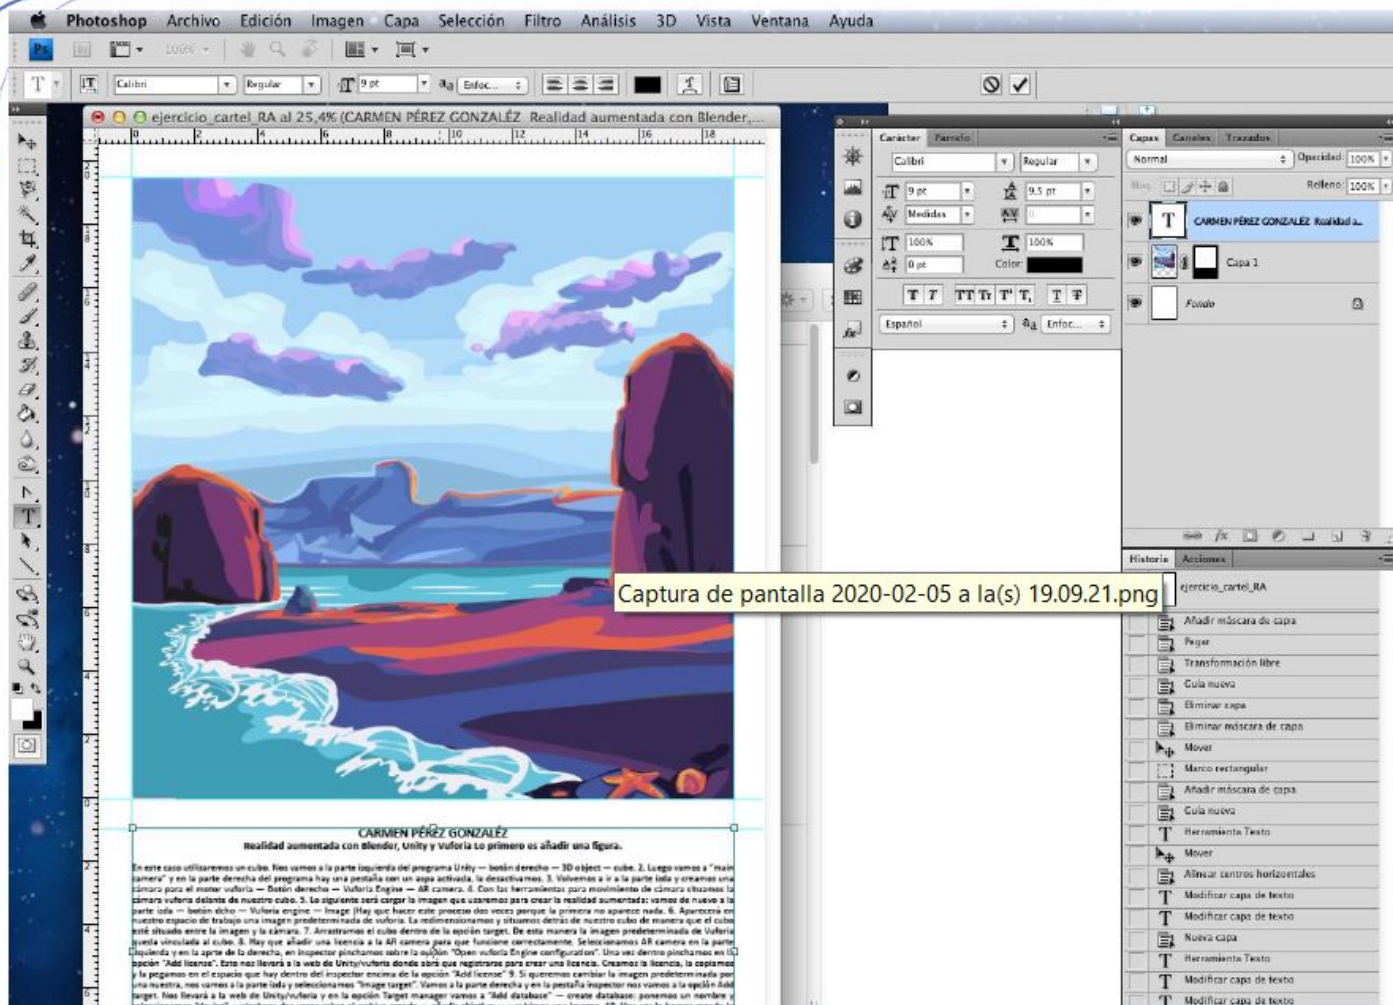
Photoshop Archivo Edición Imagen Capa Selección Filtro Análisis 3D Vista Ventana Ayuda

100%

Calibri Regular 9 pt Enfoc...

ejercicio_cartel_RA al 25,4% (CARMEN PÉREZ GONZALÉZ Realidad aumentada con Blender,...

Carácter Párrafo
Calibri Regular
9 pt 9,5 pt
Medidas 0
100% 100%
0 pt Color:
T T TT Tr T' T, T T
Español Enfoc...

Capas Canales Trazados
Normal Opacidad: 100%
Bloq.: Relleno: 100%
CARMEN PÉREZ GONZALÉZ Realidad a...
Capa 1
Fondo

Historia Acciones
ejercicio_cartel_RA
Añadir máscara de capa
Pegar
Transformación libre
Guía nueva
Eliminar capa
Eliminar máscara de capa
Mover
Marco rectangular
Añadir máscara de capa
Guía nueva
Herramienta Texto
Mover
Alinear centros horizontales
Modificar capa de texto
Modificar capa de texto
Nueva capa
Herramienta Texto
Modificar capa de texto
Modificar capa de texto

Captura de pantalla 2020-02-05 a la(s) 19.09.21.png

CARMEN PÉREZ GONZALÉZ
Realidad aumentada con Blender, Unity y Vuforia Lo primero es añadir una figura.

En este caso utilizaremos un cubo. Nos vamos a la parte izquierda del programa Unity — botón derecho — 3D object — cube. 2. Luego vamos a "main camera" y en la parte derecha del programa hay una pestaña con un aspa activada, la desactivamos. 3. Volvemos a ir a la parte izda y creamos una cámara para el motor vuforia — Botón derecho — Vuforia Engine — AR camera. 4. Con las herramientas para movimiento de cámara situamos la cámara vuforia delante de nuestro cubo. 5. Lo siguiente será cargar la imagen que usaremos para crear la realidad aumentada: vamos de nuevo a la parte izda — botón dcho — Vuforia engine — Image (Hay que hacer este proceso dos veces porque la primera no aparece nada. 6. Aparecerá en nuestro espacio de trabajo una imagen predeterminada de vuforia. La redimensionamos y situamos detrás de nuestro cubo de manera que el cubo esté situado entre la imagen y la cámara. 7. Arrastramos el cubo dentro de la opción target. De esta manera la imagen predeterminada de Vuforia queda vinculada al cubo. 8. Hay que añadir una licencia a la AR camera para que funcione correctamente. Seleccionamos AR camera en la parte izquierda y en la parte de la derecha, en inspector pinchamos sobre la opción "Open vuforia Engine configuration". Una vez dentro pinchamos en la opción "Add license". Esto nos llevará a la web de Unity/vuforia donde abrá que registrarse para crear una licencia. Creamos la licencia, la copiamos y la pegamos en el espacio que hay dentro del inspector encima de la opción "Add license" 9. Si queremos cambiar la imagen predeterminada por una nuestra, nos vamos a la parte izda y seleccionamos "Image target". Vamos a la parte derecha y en la pestaña inspector nos vamos a la opción Add target. Nos llevará a la web de Unity/vuforia y en la opción Target manager vamos a "Add database" — create database: ponemos un nombre